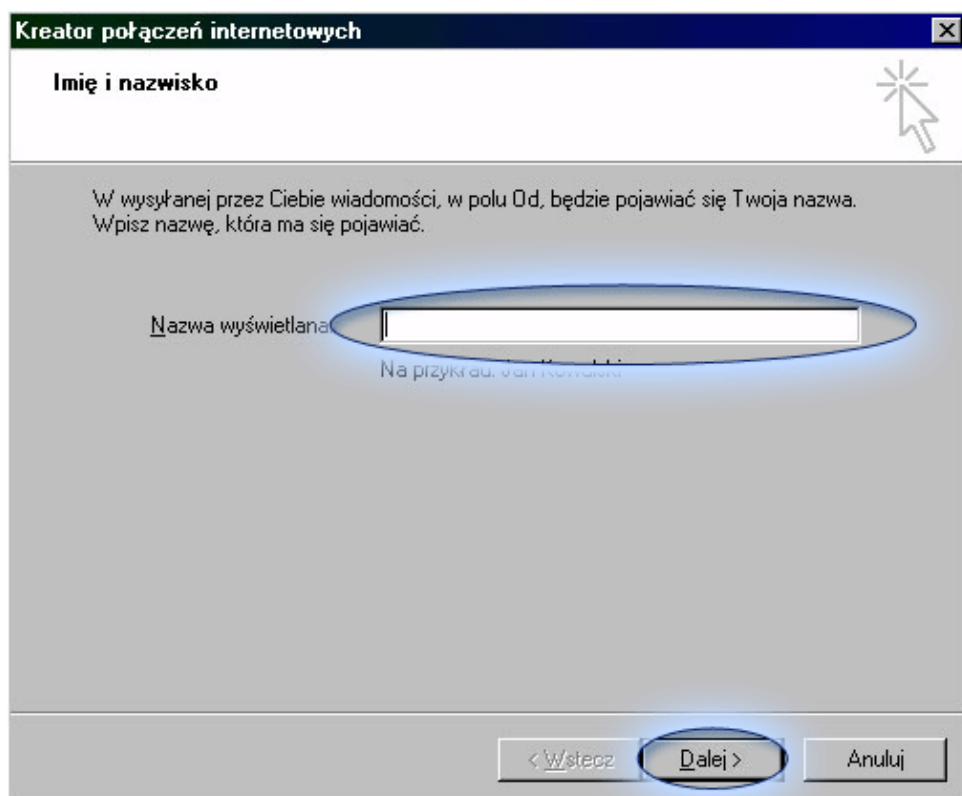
Kreator połączeń internetowych

Imię i nazwisko

W wysyłanej przez Ciebie wiadomości, w polu Od, będzie pojawiać się Twoja nazwa. Wpisz nazwę, która ma się pojawiać.

Nazwa wyświetlana:

Na przykład: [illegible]

< Wstecz Dalej > Anuluj